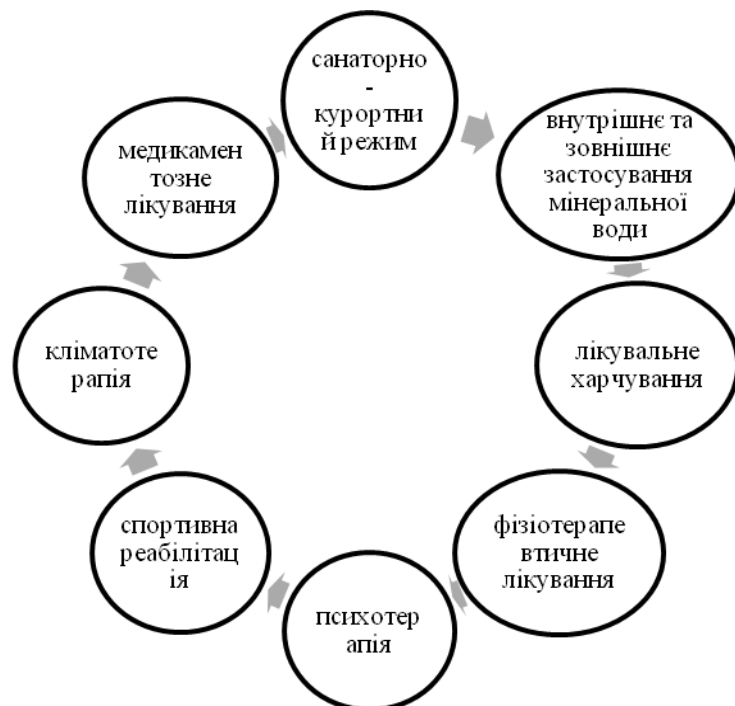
санаторно-курортний режим

внутрішнє та зовнішнє застосування мінеральної води

лікувальне харчування

фізіотерапевтичне лікування

психотерапія

спортивна реабілітація

кліматотерапія

медикаментозне лікування